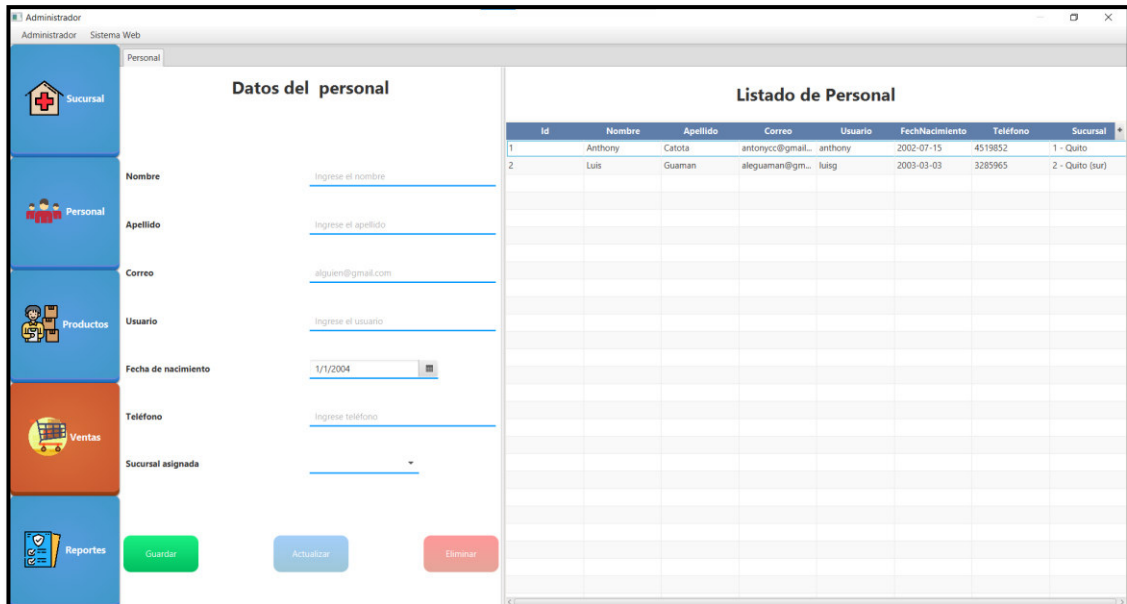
Administrador

Administrador Sistema Web

Sucursal

Personal

Productos

Ventas

Reportes

Personal

Datos del personal

Nombre
Ingrese el nombre

Apellido
Ingrese el apellido

Correo
alguien@gmail.com

Usuario
Ingrese el usuario

Fecha de nacimiento
1/1/2004

Teléfono
Ingrese teléfono

Sucursal asignada

Guardar

Actualizar

Eliminar

Listado de Personal

| Id | Nombre | Apellido | Correo | Usuario | FechNacimiento | Teléfono | Sucursal |
|---|---|---|---|---|---|---|---|
| 1 | Anthony | Catota | antonycc@gmail... | anthony | 2002-07-15 | 4519852 | 1 - Quito |
| 2 | Luis | Guaman | aleguaman@gm... | luisg | 2003-03-03 | 3285965 | 2 - Quito (sur) |